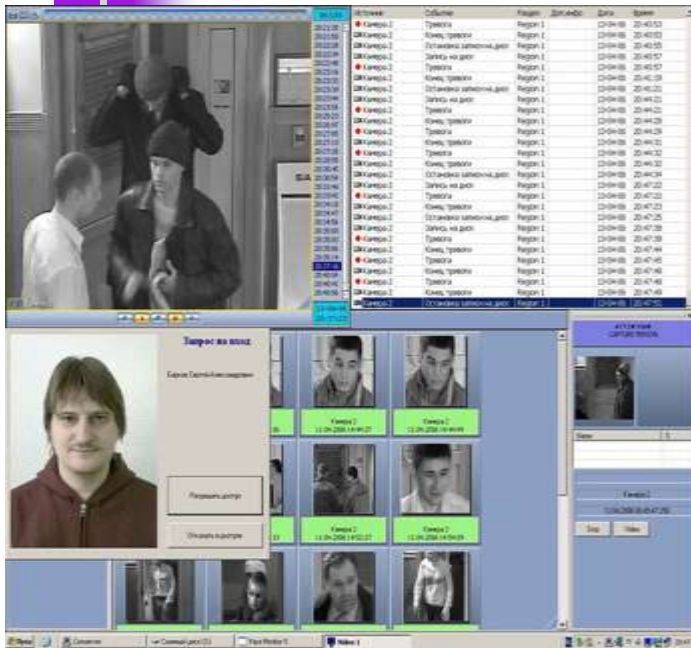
| Источник | Событие | Регион | Доп.инфо | Дата | Время |
|---|---|---|---|---|---|
| Камера 2 | Тревога | Region 1 | | 12-04-06 | 20:40:53 |
| Камера 2 | Конец тревоги | Region 1 | | 12-04-06 | 20:40:53 |
| Камера 2 | Остановка записи на диск | Region 1 | | 12-04-06 | 20:40:55 |
| Камера 2 | Запись на диск | Region 1 | | 12-04-06 | 20:40:57 |
| Камера 2 | Тревога | Region 1 | | 12-04-06 | 20:40:57 |
| Камера 2 | Конец тревоги | Region 1 | | 12-04-06 | 20:41:19 |
| Камера 2 | Остановка записи на диск | Region 1 | | 12-04-06 | 20:41:21 |
| Камера 2 | Запись на диск | Region 1 | | 12-04-06 | 20:44:21 |
| Камера 2 | Тревога | Region 1 | | 12-04-06 | 20:44:21 |
| Камера 2 | Конец тревоги | Region 1 | | 12-04-06 | 20:44:29 |
| Камера 2 | Тревога | Region 1 | | 12-04-06 | 20:44:29 |
| Камера 2 | Конец тревоги | Region 1 | | 12-04-06 | 20:44:31 |
| Камера 2 | Тревога | Region 1 | | 12-04-06 | 20:44:32 |
| Камера 2 | Конец тревоги | Region 1 | | 12-04-06 | 20:44:32 |
| Камера 2 | Остановка записи на диск | Region 1 | | 12-04-06 | 20:44:34 |
| Камера 2 | Запись на диск | Region 1 | | 12-04-06 | 20:47:22 |
| Камера 2 | Тревога | Region 1 | | 12-04-06 | 20:47:22 |
| Камера 2 | Конец тревоги | Region 1 | | 12-04-06 | 20:47:23 |
| Камера 2 | Тревога | Region 1 | | 12-04-06 | 20:47:25 |
| Камера 2 | Запись на диск | Region 1 | | 12-04-06 | 20:47:38 |
| Камера 2 | Тревога | Region 1 | | 12-04-06 | 20:47:38 |
| Камера 2 | Конец тревоги | Region 1 | | 12-04-06 | 20:47:44 |
| Камера 2 | Тревога | Region 1 | | 12-04-06 | 20:47:46 |
| Камера 2 | Конец тревоги | Region 1 | | 12-04-06 | 20:47:46 |
| Камера 2 | Тревога | Region 1 | | 12-04-06 | 20:47:49 |
| Камера 2 | Остановка записи на диск | Region 1 | | 12-04-06 | 20:47:51 |

Запрос на вход

Карпов Сергей Александрович

Разрешить доступ

Отказать в доступе

Камера 2
12.04.2006 14:44:27

Камера 2
12.04.2006 14:44:49

Камера 2
12.04.2006 14:52:27

Камера 2
12.04.2006 14:54:29

Камера 2
12.04.2006 20:47:50

Пуск